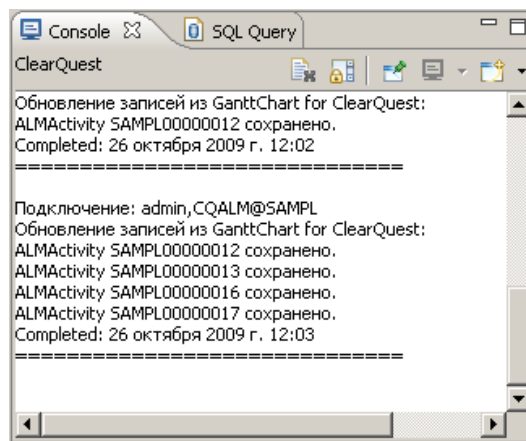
Console ☒ SQL Query

ClearQuest

Обновление записей из GanttChart for ClearQuest:
ALMActivity SAMPL00000012 сохранено.
Completed: 26 октября 2009 г. 12:02
================================

Подключение: admin,CQALM@SAMPL
Обновление записей из GanttChart for ClearQuest:
ALMActivity SAMPL00000012 сохранено.
ALMActivity SAMPL00000013 сохранено.
ALMActivity SAMPL00000016 сохранено.
ALMActivity SAMPL00000017 сохранено.
Completed: 26 октября 2009 г. 12:03
================================